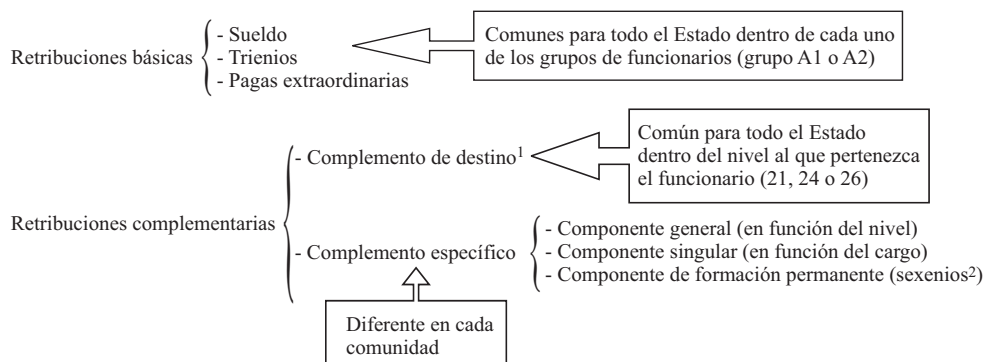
Retribuciones básicas
- Sueldo
- Trienios
- Pagas extraordinarias

Comunes para todo el Estado dentro de cada uno de los grupos de funcionarios (grupo A1 o A2)

Retribuciones complementarias
- Complemento de destino$^1$
- Complemento específico

Común para todo el Estado dentro del nivel al que pertenezca el funcionario (21, 24 o 26)

- Componente general (en función del nivel)
- Componente singular (en función del cargo)
- Componente de formación permanente (sexenios$^2$)

Diferente en cada comunidad